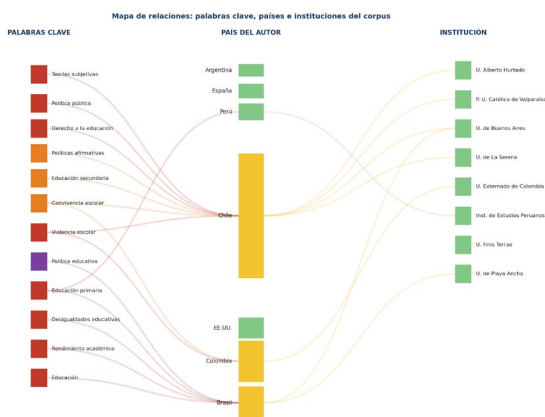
Mapa de relaciones: palabras clave, países e instituciones del corpus

PALABRAS CLAVE

Teorías subjetivas
Política pública
Derecho a la educación
Políticas afirmativas
Educación secundaria
Convivencia escolar
Violencia escolar
Política educativa
Educación primaria
Desigualdades educativas
Rendimiento académico
Educación

PAÍS DEL AUTOR

Argentina
España
Perú
Chile
EE.UU.
Colombia
Brasil

INSTITUCIÓN

U. Alberto Hurtado
P. U. Católica de Valparaíso
U. de Buenos Aires
U. de La Serena
U. Externado de Colombia
Inst. de Estudios Peruanos
U. Finis Terrae
U. de Playa Ancha